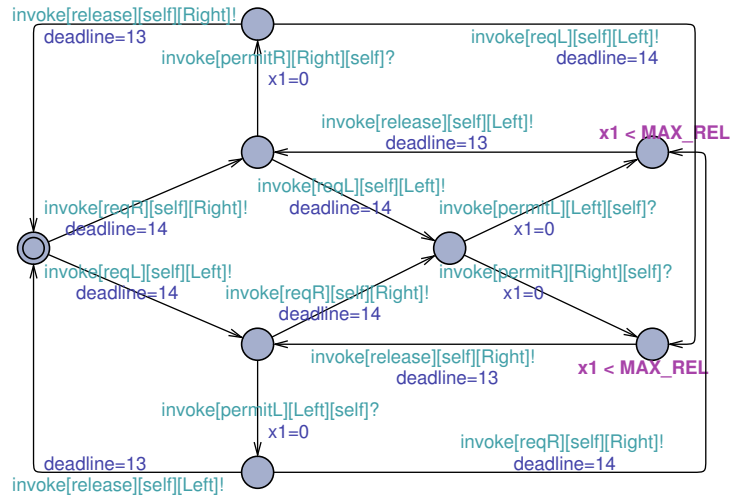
invoke[release][self][Right]!
deadline=13

invoke[permitR][Right][self]?
x1=0

invoke[reqL][self][Left]!
deadline=14

invoke[release][self][Left]!
deadline=13

x1 < MAX_REL

invoke[reqL][self][Left]!
deadline=14

invoke[reqR][self][Right]!
deadline=14

invoke[permitL][Left][self]?
x1=0

invoke[reqL][self][Left]!
deadline=14

invoke[permitR][Right][self]?
x1=0

invoke[reqR][self][Right]!
deadline=14

invoke[release][self][Right]!
deadline=13

x1 < MAX_REL

invoke[permitL][Left][self]?
x1=0

invoke[reqR][self][Right]!
deadline=14

deadline=13
invoke[release][self][Left]!